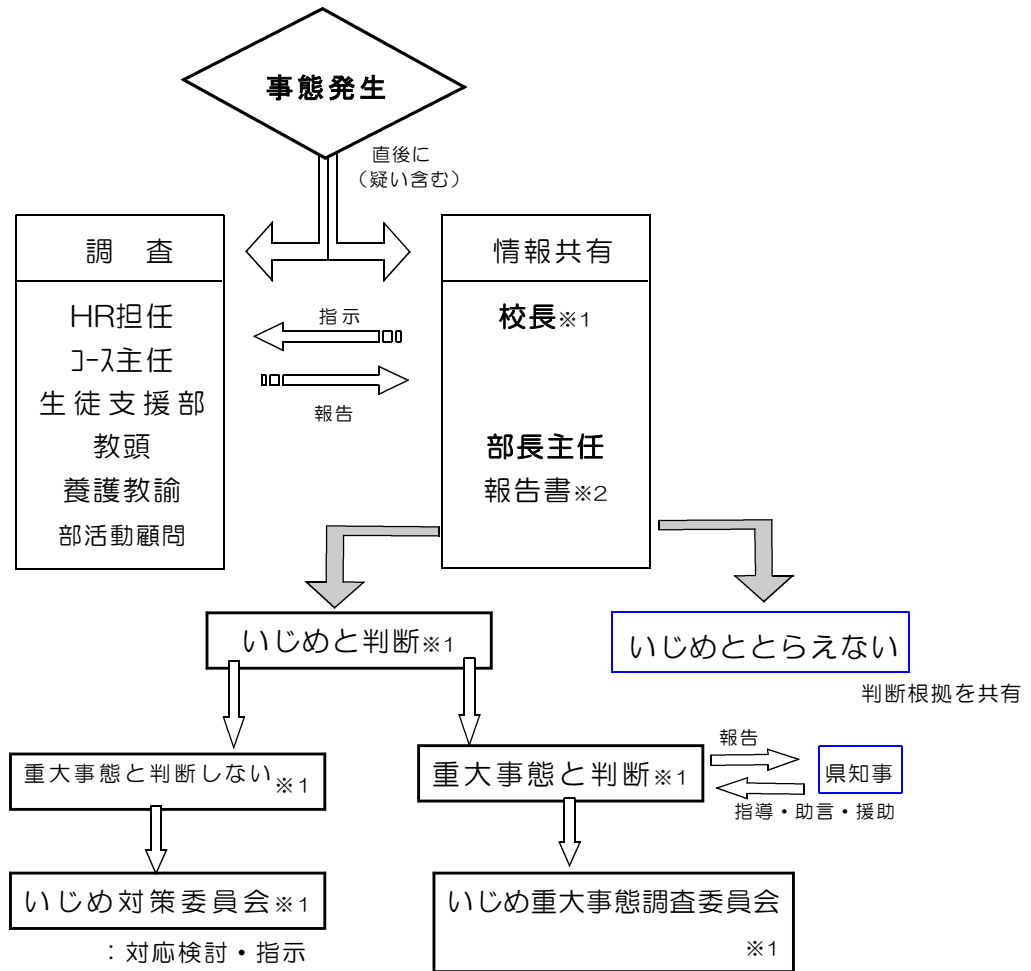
事態発生

直後に
（疑い含む）

調　査

HR担任
ｺｰｽ主任
生徒支援部
教頭
養護教諭
部活動顧問

指示

報告

情報共有

校長※1

部長主任
報告書※2

いじめと判断※1

いじめととらえない

判断根拠を共有

重大事態と判断しない※1

重大事態と判断※1

報告

県知事

指導・助言・援助

いじめ対策委員会※1

：対応検討・指示

いじめ重大事態調査委員会
※1